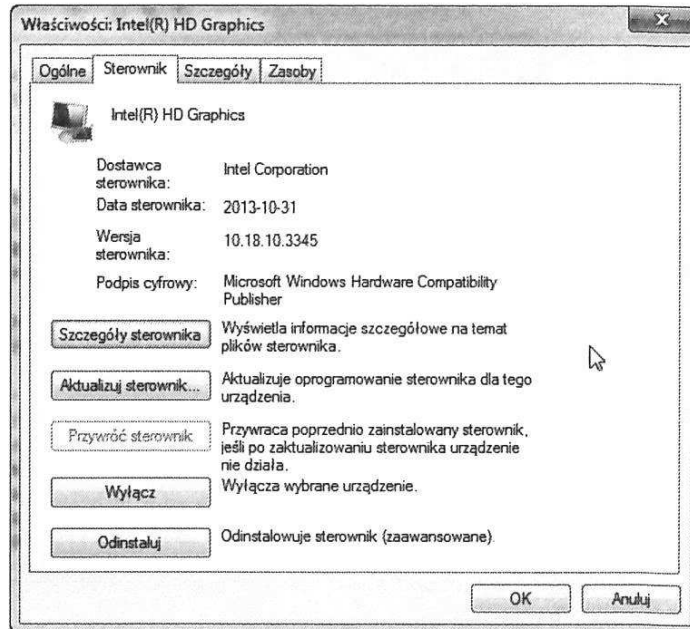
Właściwości: Intel(R) HD Graphics

Ogólne | Sterownik | Szczegóły | Zasoby

Intel(R) HD Graphics

| | |
|---|---|
| Dostawca sterownika: | Intel Corporation |
| Data sterownika: | 2013-10-31 |
| Wersja sterownika: | 10.18.10.3345 |
| Podpis cyfrowy: | Microsoft Windows Hardware Compatibility Publisher |

Szczegóły sterownika — Wyświetla informacje szczegółowe na temat plików sterownika.

Aktualizuj sterownik... — Aktualizuje oprogramowanie sterownika dla tego urządzenia.

Przywróć sterownik — Przywraca poprzednio zainstalowany sterownik, jeśli po zaktualizowaniu sterownika urządzenie nie działa.

Wyłącz — Wyłącza wybrane urządzenie.

Odinstaluj — Odinstalowuje sterownik (zaawansowane).

OK    Anuluj